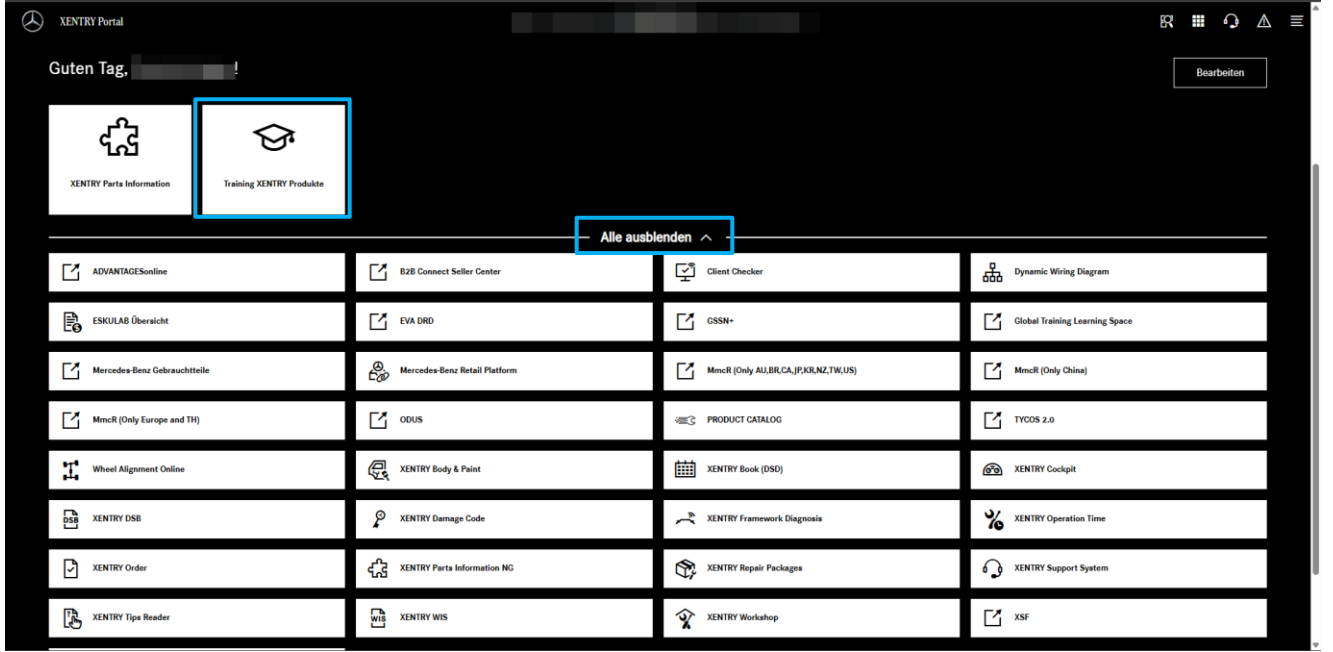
XENTRY Portal

Guten Tag, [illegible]!

Bearbeiten

XENTRY Parts Information

Training XENTRY Produkte

Alle ausblenden

ADVANTAGESonline

B2B Connect Seller Center

Client Checker

Dynamic Wiring Diagram

ESKULAB Übersicht

EVA DRD

GSSN+

Global Training Learning Space

Mercedes-Benz Gebrauchtteile

Mercedes-Benz Retail Platform

MmcR (Only AU,BR,CA,JP,KR,NZ,TW,US)

MmcR (Only China)

MmcR (Only Europe and TH)

ODUS

PRODUCT CATALOG

TYCOS 2.0

Wheel Alignment Online

XENTRY Body & Paint

XENTRY Book (DSD)

XENTRY Cockpit

DSB

XENTRY DSB

XENTRY Damage Code

XENTRY Framework Diagnosis

XENTRY Operation Time

XENTRY Order

XENTRY Parts Information NG

XENTRY Repair Packages

XENTRY Support System

XENTRY Tips Reader

WIS

XENTRY WIS

XENTRY Workshop

XSF